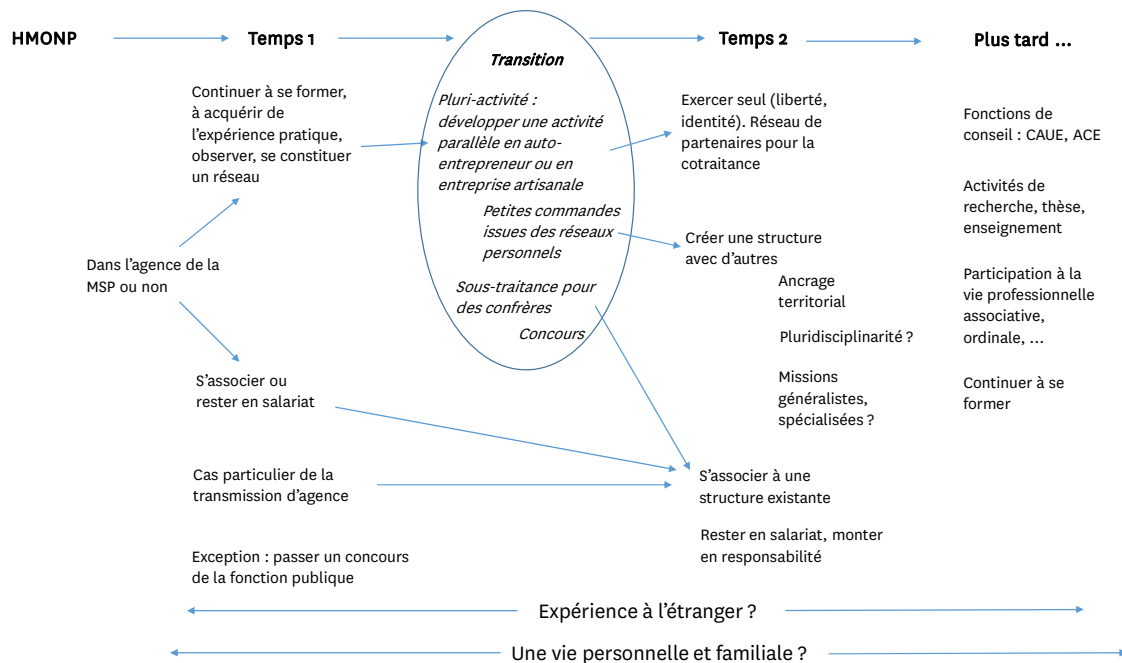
HMONP

Temps 1

Transition

Temps 2

Plus tard …

Continuer à se former, à acquérir de l'expérience pratique, observer, se constituer un réseau

Pluri-activité : développer une activité parallèle en auto-entrepreneur ou en entreprise artisanale

Petites commandes issues des réseaux personnels

Sous-traitance pour des confrères

Concours

Exercer seul (liberté, identité). Réseau de partenaires pour la cotraitance

Créer une structure avec d'autres

Ancrage territorial

Pluridisciplinarité ?

Missions généralistes, spécialisées ?

Fonctions de conseil : CAUE, ACE

Activités de recherche, thèse, enseignement

Participation à la vie professionnelle associative, ordinale, …

Continuer à se former

Dans l'agence de la MSP ou non

S'associer ou rester en salariat

Cas particulier de la transmission d'agence

Exception : passer un concours de la fonction publique

S'associer à une structure existante

Rester en salariat, monter en responsabilité

Expérience à l'étranger ?

Une vie personnelle et familiale ?